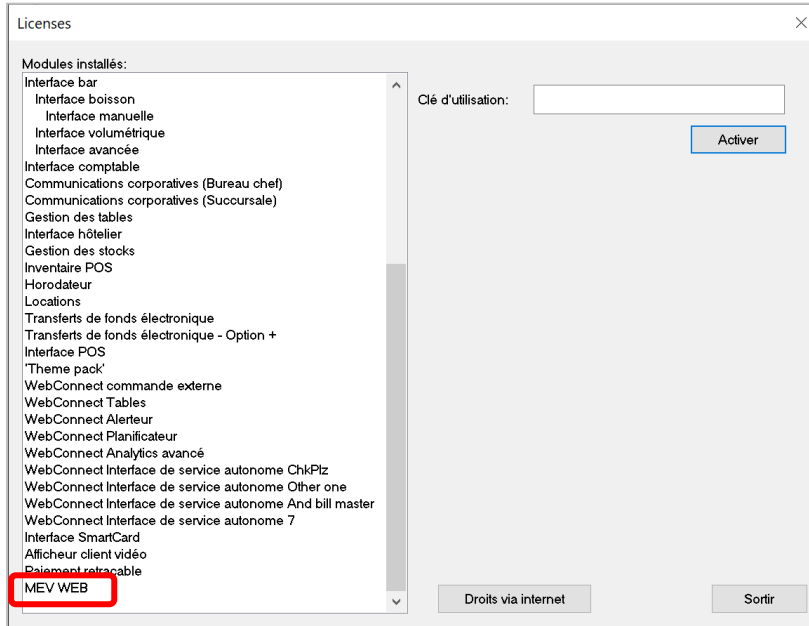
Licenses

Modules installés:

Interface bar
Interface boisson
Interface manuelle
Interface volumétrique
Interface avancée
Interface comptable
Communications corporatives (Bureau chef)
Communications corporatives (Succursale)
Gestion des tables
Interface hôtelier
Gestion des stocks
Inventaire POS
Horodateur
Locations
Transferts de fonds électronique
Transferts de fonds électronique - Option +
Interface POS
'Theme pack'
WebConnect commande externe
WebConnect Tables
WebConnect Alerteur
WebConnect Planificateur
WebConnect Analytics avancé
WebConnect Interface de service autonome ChkPlz
WebConnect Interface de service autonome Other one
WebConnect Interface de service autonome And bill master
WebConnect Interface de service autonome 7
Interface SmartCard
Afficheur client vidéo
Paiement retraçable
MEV WEB

Clé d'utilisation:

Activer

Droits via internet

Sortir